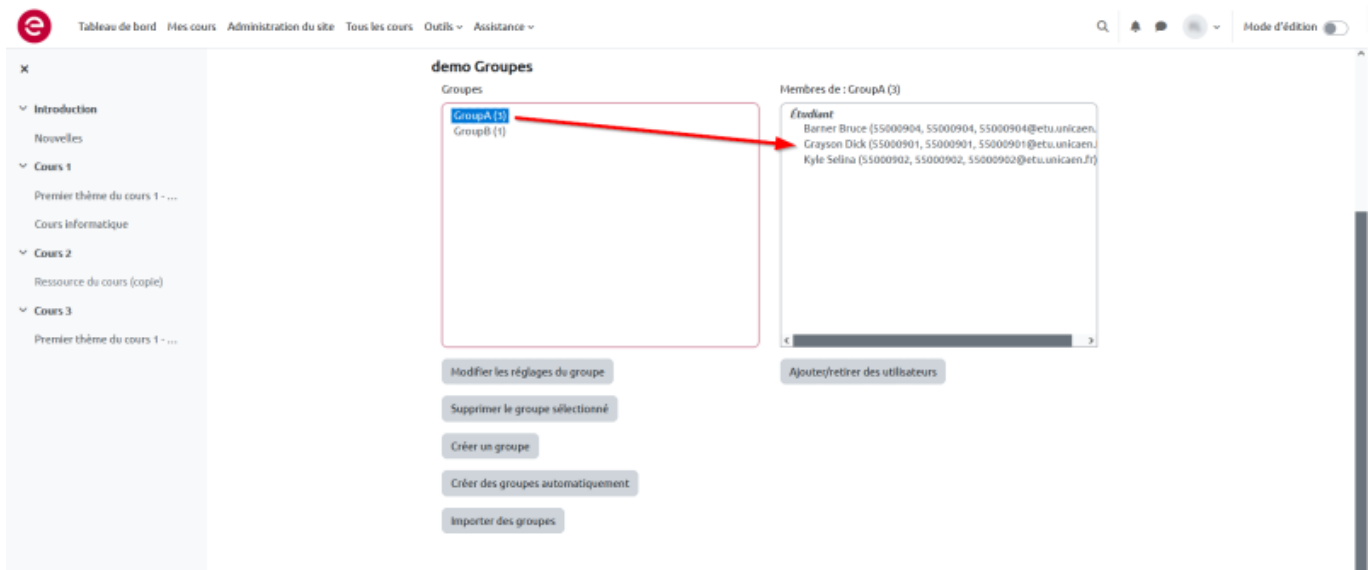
Tableau de bord Mes cours Administration du site Tous les cours Outils ˅ Assistance ˅

Mode d'édition

×

˅ Introduction

Nouvelles

˅ Cours 1

Premier thème du cours 1 - ...

Cours informatique

˅ Cours 2

Ressource du cours (copie)

˅ Cours 3

Premier thème du cours 1 - ...

demo Groupes

Groupes

GroupA (3)
GroupB (1)

Membres de : GroupA (3)

Étudiant
Barner Bruce (55000904, 55000904, 55000904@etu.unicaen.
Grayson Dick (55000901, 55000901, 55000901@etu.unicaen.
Kyle Selina (55000902, 55000902, 55000902@etu.unicaen.fr)

Modifier les réglages du groupe

Ajouter/retirer des utilisateurs

Supprimer le groupe sélectionné

Créer un groupe

Créer des groupes automatiquement

Importer des groupes